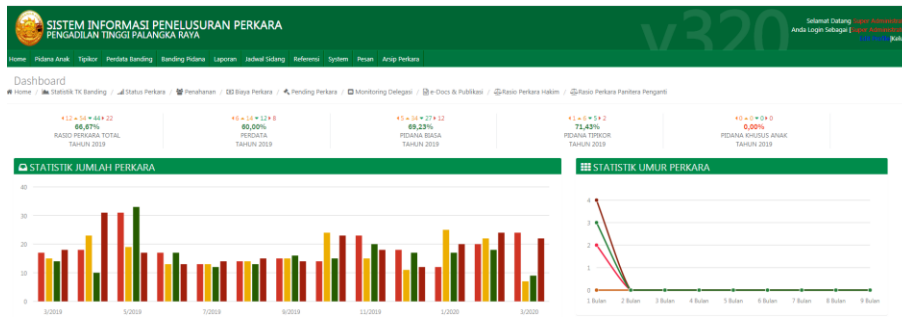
SISTEM INFORMASI PENELUSURAN PERKARA
PENGADILAN TINGGI PALANGKA RAYA

v320

Selamat Datang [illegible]
Anda Login Sebagai [ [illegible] ] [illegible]

Home Pidana Anak Tipikor Perdata Banding Banding Pidana Laporan Jadwal Sidang Referensi System Pesan Arsip Perkara

Dashboard

Home / Statistik TK Banding / Status Perkara / Penahanan / Biaya Perkara / Pending Perkara / Monitoring Delegasi / e-Docs & Publikasi / Rasio Perkara Hakim / Rasio Perkara Panitera Pengganti

12 54 44 22
66,67%
RASIO PERKARA TOTAL
TAHUN 2019

6 14 12 8
80,00%
PERDATA
TAHUN 2019

5 34 27 12
69,23%
PIDANA BIASA
TAHUN 2019

1 6 5 2
71,43%
PIDANA TIPIKOR
TAHUN 2019

0 0 0 0
0,00%
PIDANA KHUSUS ANAK
TAHUN 2019

STATISTIK JUMLAH PERKARA

40
30
20
10
0
3/2019 5/2019 7/2019 9/2019 11/2019 1/2020 3/2020

STATISTIK UMUR PERKARA

4
3
2
1
0
1 Bulan 2 Bulan 3 Bulan 4 Bulan 5 Bulan 6 Bulan 7 Bulan 8 Bulan 9 Bulan